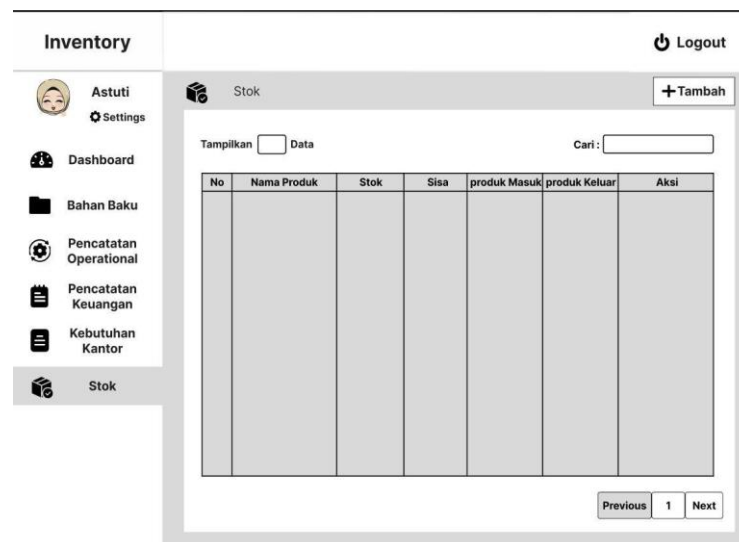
Inventory

Logout

Astuti

Settings

Dashboard

Bahan Baku

Pencatatan Operational

Pencatatan Keuangan

Kebutuhan Kantor

Stok

Stok

+Tambah

Tampilkan Data

Cari :

| No | Nama Produk | Stok | Sisa | produk Masuk | produk Keluar | Aksi |
|---|---|---|---|---|---|---|
| | | | | | | |

Previous 1 Next